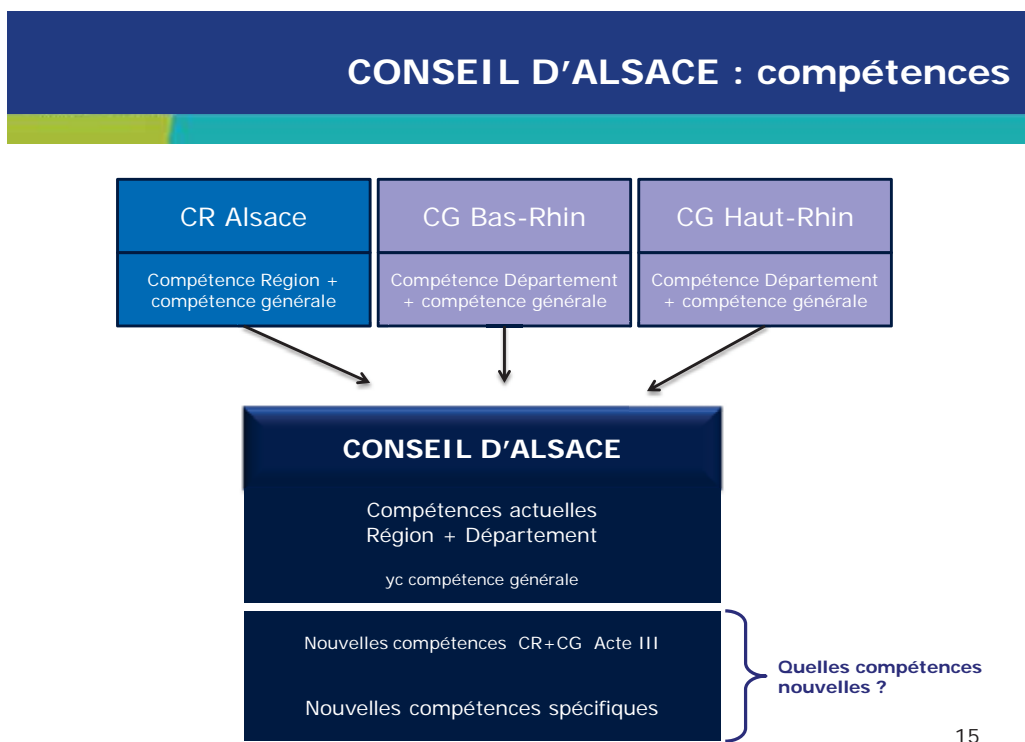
CONSEIL D'ALSACE : compétences

CR Alsace

Compétence Région + compétence générale

CG Bas-Rhin

Compétence Département + compétence générale

CG Haut-Rhin

Compétence Département + compétence générale

CONSEIL D'ALSACE

Compétences actuelles Région + Département

yc compétence générale

Nouvelles compétences CR+CG Acte III

Nouvelles compétences spécifiques

Quelles compétences nouvelles ?

15